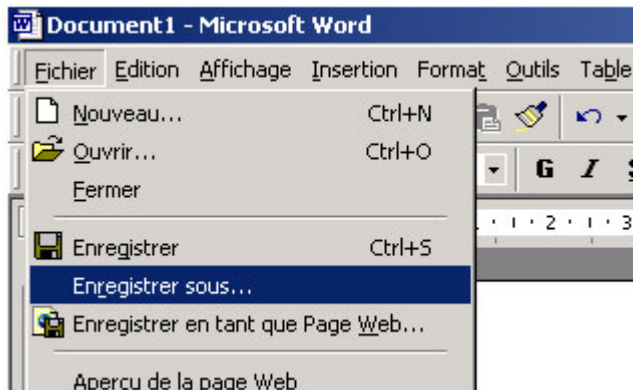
Document1 - Microsoft Word

Fichier Edition Affichage Insertion Format Outils Table

Nouveau... Ctrl+N
Ouvrir... Ctrl+O
Fermer

Enregistrer Ctrl+S
Enregistrer sous...
Enregistrer en tant que Page Web...

Apercu de la page Web

G I

· 1 · 2 · 1 · 3